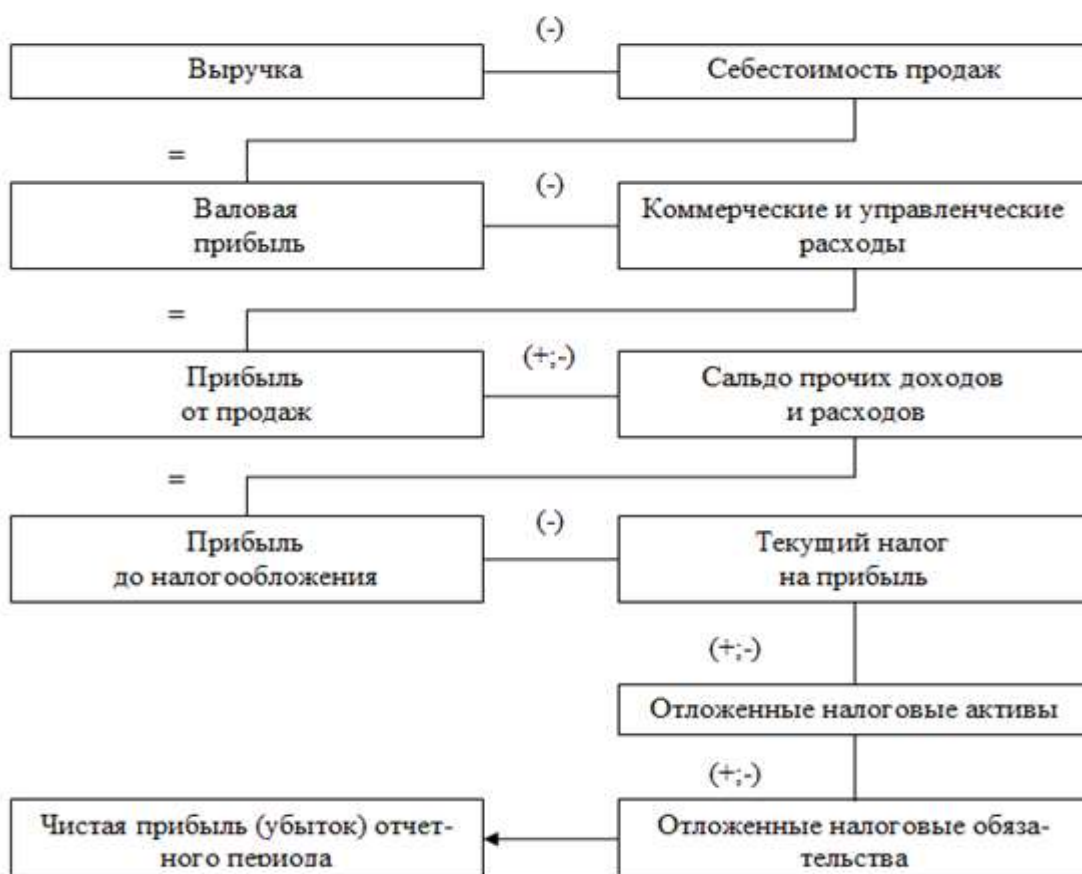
(-)

Выручка

Себестоимость продаж

=

(-)

Валовая прибыль

Коммерческие и управленческие расходы

=

(+;-)

Прибыль от продаж

Сальдо прочих доходов и расходов

=

(-)

Прибыль до налогообложения

Текущий налог на прибыль

(+;-)

Отложенные налоговые активы

(+;-)

Чистая прибыль (убыток) отчетного периода

Отложенные налоговые обязательства